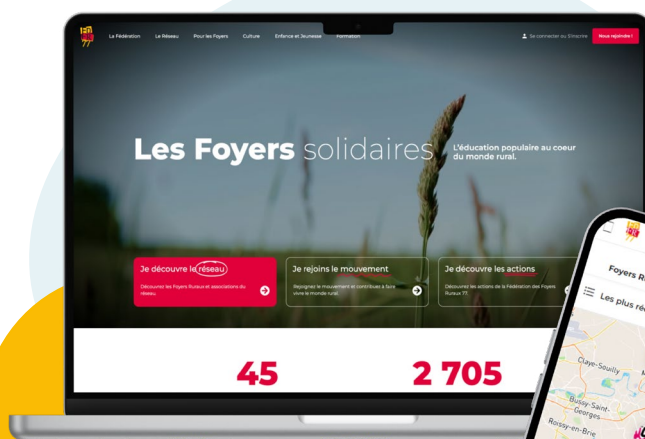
La Fédération Le Réseau Pour les Foyers Culture Enfance et Jeunesse Formation

Se connecter ou S'inscrire Nous rejoindre !

Les Foyers solidaires

L'éducation populaire au coeur du monde rural.

Je découvre le réseau

Découvrez les Foyers Ruraux et associations du réseau.

Je rejoins le mouvement

Rejoignez le mouvement et contribuez à faire vivre le monde rural.

Je découvre les actions

Découvrez les actions de la Fédération des Foyers Ruraux 77.

45

2 705

Foyers R

Les plus ré

Claye-Souilly

Bussy-Saint-Georges

Roissy-en-Brie